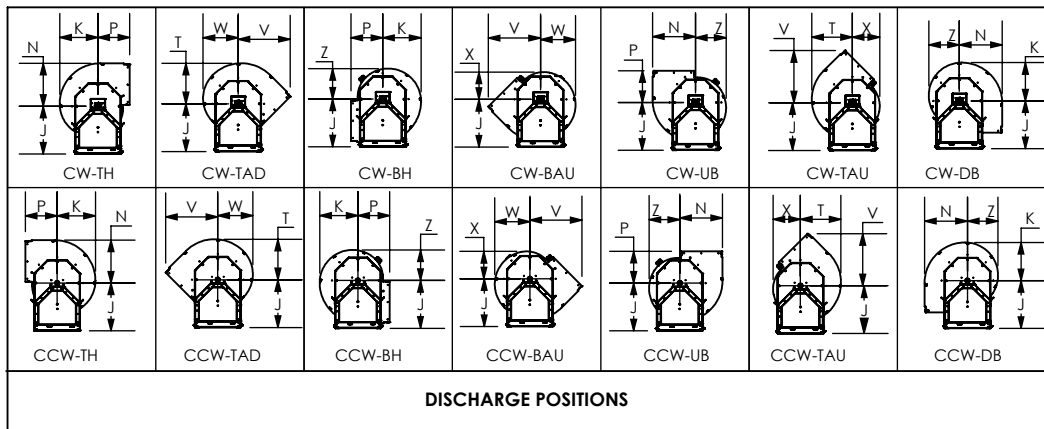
| K P N J CW-TH | T W V J CW-TAD | Z P K J CW-BH | X V W J CW-BAU | P N Z J CW-UB | V T X J CW-TAU | Z N K J CW-DB |
|---|---|---|---|---|---|---|
| P K N J CCW-TH | V W T J CCW-TAD | K P Z J CCW-BH | X W V J CCW-BAU | P Z N J CCW-UB | X T V J CCW-TAU | N Z K J CCW-DB |

**DISCHARGE POSITIONS**